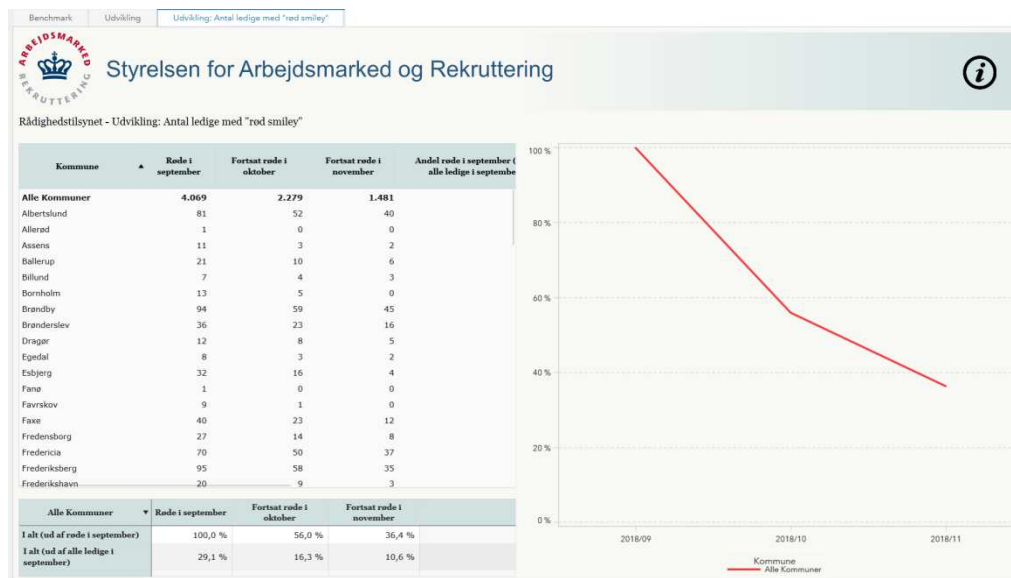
Benchmark | Udvikling | Udvikling: Antal ledige med "rød smiley"

ARBEJDSMARKED REKRUTTERING

Styrelsen for Arbejdsmarked og Rekruttering

Rådighedstilsynet - Udvikling: Antal ledige med "rød smiley"

| Kommune | Røde i september | Fortsat røde i oktober | Fortsat røde i november | Andel røde i september ( alle ledige i septembe |
|---|---|---|---|---|
| Alle Kommuner | 4.069 | 2.279 | 1.481 | |
| Albertslund | 81 | 52 | 40 | |
| Allerød | 1 | 0 | 0 | |
| Assens | 11 | 3 | 2 | |
| Ballerup | 21 | 10 | 6 | |
| Billund | 7 | 4 | 3 | |
| Bornholm | 13 | 5 | 0 | |
| Brøndby | 94 | 59 | 45 | |
| Brønderslev | 36 | 23 | 16 | |
| Dragør | 12 | 8 | 5 | |
| Egedal | 8 | 3 | 2 | |
| Esbjerg | 32 | 16 | 4 | |
| Fanø | 1 | 0 | 0 | |
| Favrskov | 9 | 1 | 0 | |
| Faxe | 40 | 23 | 12 | |
| Fredensborg | 27 | 14 | 8 | |
| Fredericia | 70 | 50 | 37 | |
| Frederiksberg | 95 | 58 | 35 | |
| Frederikshavn | 20 | 9 | 3 | |

| Alle Kommuner | Røde i september | Fortsat røde i oktober | Fortsat røde i november |
|---|---|---|---|
| I alt (ud af røde i september) | 100,0 % | 56,0 % | 36,4 % |
| I alt (ud af alle ledige i september) | 29,1 % | 16,3 % | 10,6 % |

100 %
80 %
60 %
40 %
20 %
0 %
2018/09
2018/10
2018/11
Kommune
Alle Kommuner